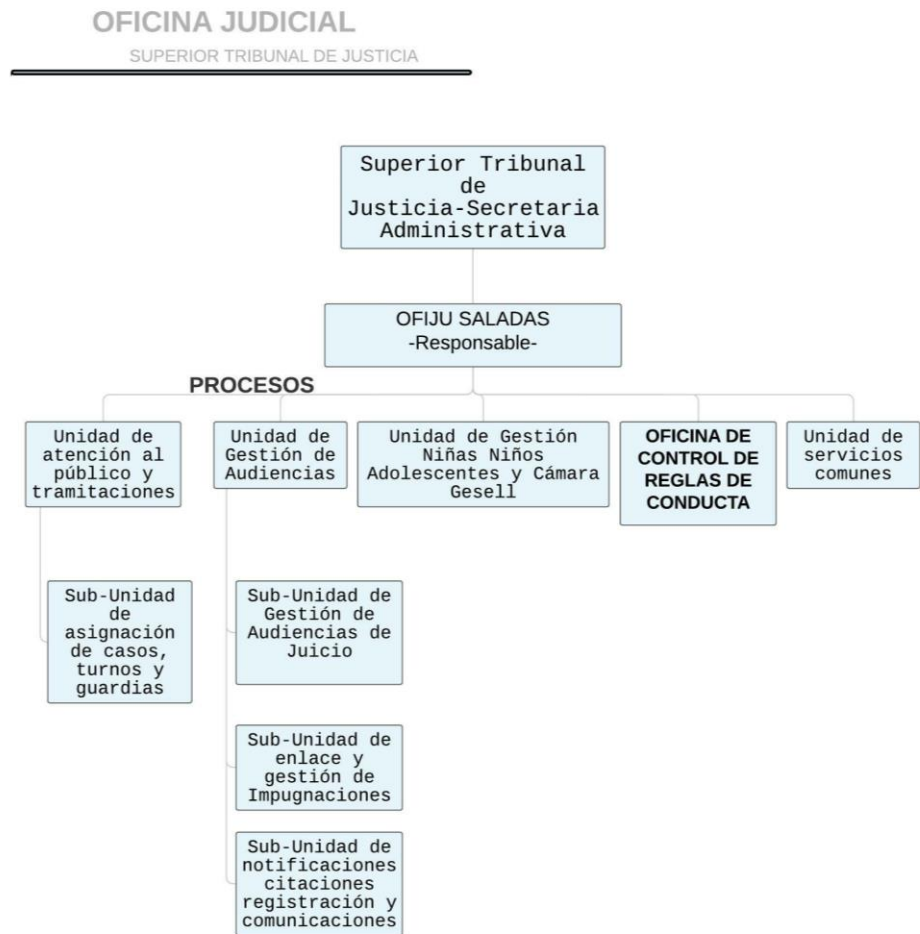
OFICINA JUDICIAL
SUPERIOR TRIBUNAL DE JUSTICIA

Superior Tribunal de Justicia-Secretaria Administrativa

OFIJU SALADAS
-Responsable-

PROCESOS

Unidad de atención al público y tramitaciones

Unidad de Gestión de Audiencias

Unidad de Gestión Niñas Niños Adolescentes y Cámara Gesell

OFICINA DE CONTROL DE REGLAS DE CONDUCTA

Unidad de servicios comunes

Sub-Unidad de asignación de casos, turnos y guardias

Sub-Unidad de Gestión de Audiencias de Juicio

Sub-Unidad de enlace y gestión de Impugnaciones

Sub-Unidad de notificaciones citaciones registración y comunicaciones